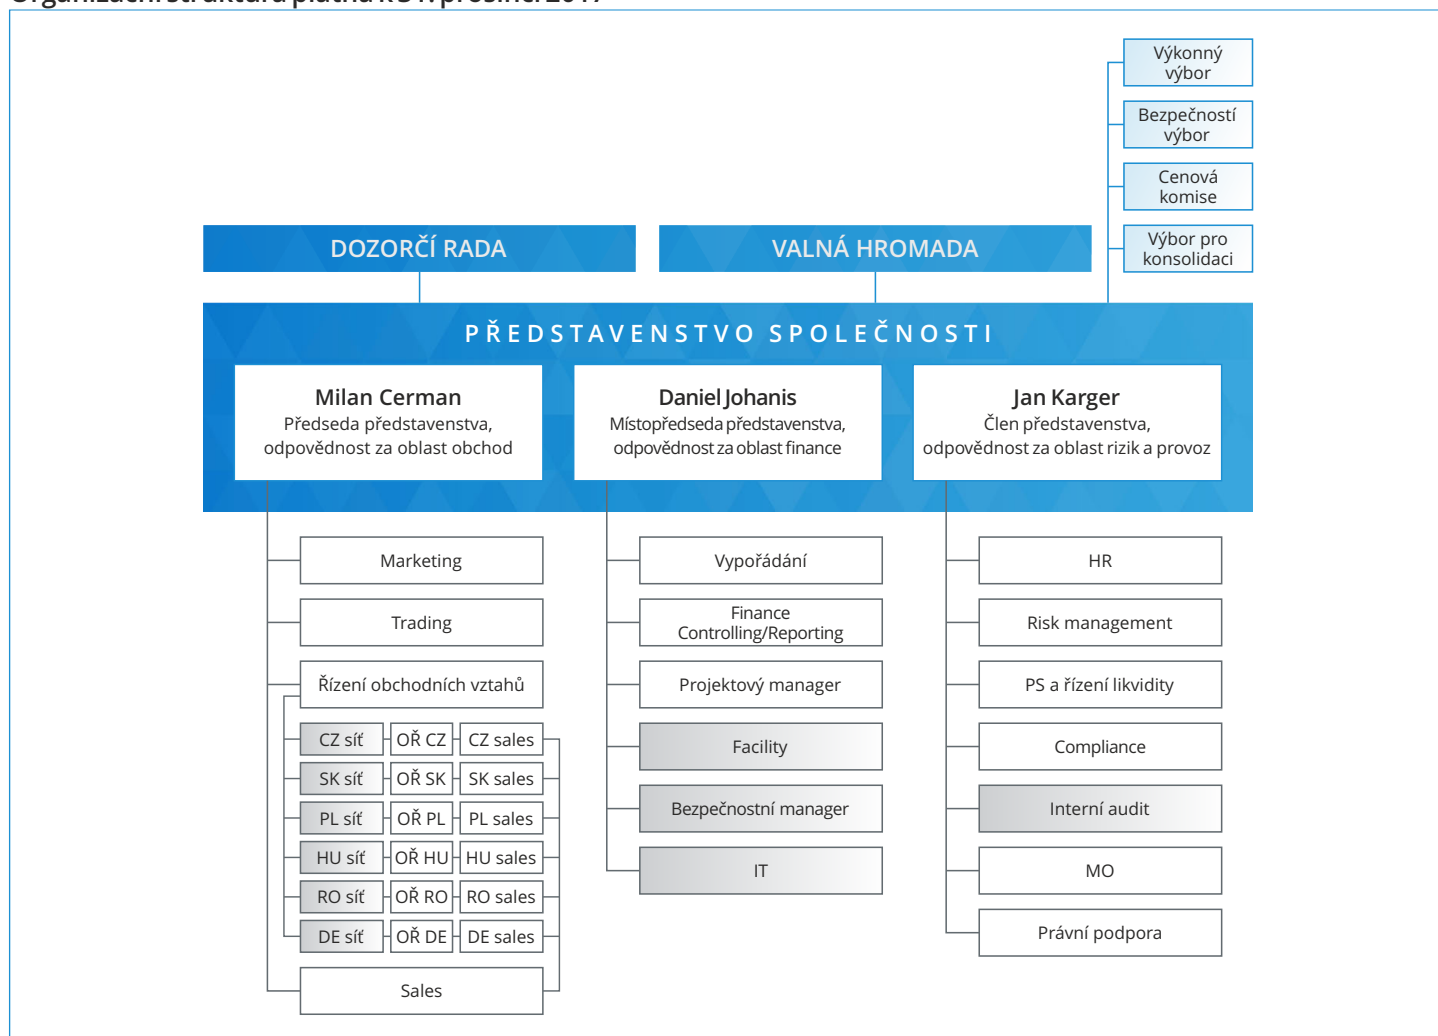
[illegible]

Výkonný výbor

Bezpečnostní výbor

Cenová komise

Výbor pro konsolidaci

DOZORČÍ RADA

VALNÁ HROMADA

PŘEDSTAVENSTVO SPOLEČNOSTI

Milan Cerman
Předseda představenstva, odpovědnost za oblast obchod

Daniel Johanis
Místopředseda představenstva, odpovědnost za oblast finance

Jan Karger
Člen představenstva, odpovědnost za oblast rizik a provoz

Marketing

Trading

Řízení obchodních vztahů

| CZ síť | OŘ CZ | CZ sales |
| SK síť | OŘ SK | SK sales |
| PL síť | OŘ PL | PL sales |
| HU síť | OŘ HU | HU sales |
| RO síť | OŘ RO | RO sales |
| DE síť | OŘ DE | DE sales |

Sales

Vypořádání

Finance Controlling/Reporting

Projektový manager

Facility

Bezpečnostní manager

IT

HR

Risk management

PS a řízení likvidity

Compliance

Interní audit

MO

Právní podpora